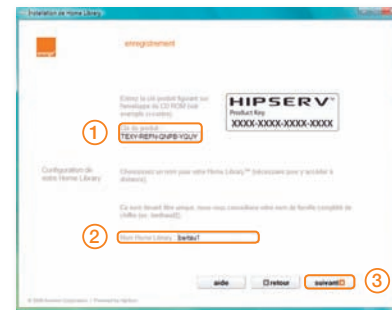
Installation de Home Library

orange

enregistrement

Entrez la clé produit figurant sur l'enveloppe du CD ROM (voir exemple ci-contre)

HIPSERV™
Product Key
XXXXX-XXXXX-XXXXX-XXXXX

1

Clé du produit
TEXY-REPN-QNPB-YGUY

Configuration de votre Home Library

Choisissez un nom pour votre Home Library™ (nécessaire pour y accéder à distance).

Ce nom devant être unique, nous vous conseillons votre nom de famille complété de chiffre (ex: berthaud1)

2

Nom Home Library : bertau1

aide

retour

suivant

3

© 2008 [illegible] Corporation | Powered by HipServ